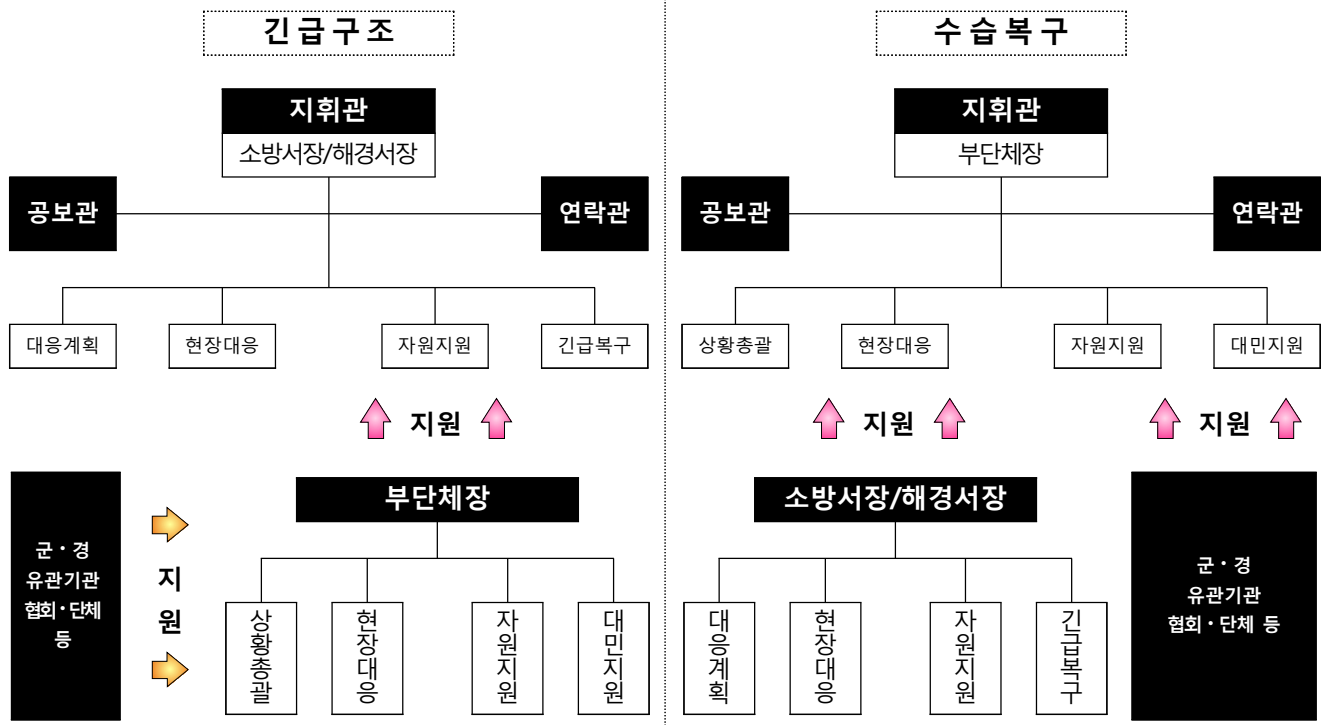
긴급구조

지휘관
소방서장/해경서장

공보관

연락관

대응계획

현장대응

자원지원

긴급복구

지원

군·경
유관기관
협회·단체
등

지
원

부단체장

상황총괄

현장대응

자원지원

대민지원

수습복구

지휘관
부단체장

공보관

연락관

상황총괄

현장대응

자원지원

대민지원

지원

지원

소방서장/해경서장

대응계획

현장대응

자원지원

긴급복구

군·경
유관기관
협회·단체 등